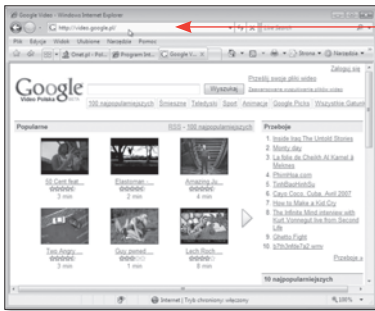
Google Video - Windows Internet Explorer

http://video.google.pl/

Live Search

Plik Edycja Widok Ulubione Narzędzia Pomoc

Onet.pl - Pol... Program tel... Google V...

Strona Narzędzia

Zaloguj się

Google Video Polska BETA

Wyszukaj

Prześlij swoje pliki video

Zaawansowane wyszukiwanie plików video

100 najpopularniejszych Śmieszne Teledyski Sport Animacje Google Picks Wszystkie Gatunki

Popularne

RSS - 100 najpopularniejszych

50 Cent feat...

3 min

Elastoman -...

4 min

Amazing Ju...

3 min

Two Angry ...

4 min

Guy owned ...

1 min

Lech Roch...

8 min

Przeboje

1. Inside Iraq The Untold Stories
2. Monty day
3. La fête de Cheikh Al Kamel à Meknes
4. PhimHoa.com
5. TimBayHimSu
6. Cayo Coco, Cuba, April 2007
7. How to Make a Kid Cry
8. The Infinite Mind interview with Kurt Vonnegut live from Second Life
9. Ghetto Fight
10. b7h3r4fe7a2.wmv

Przejdź »

10 najpopularniejszych

Internet | Tryb chroniony: włączony

100%